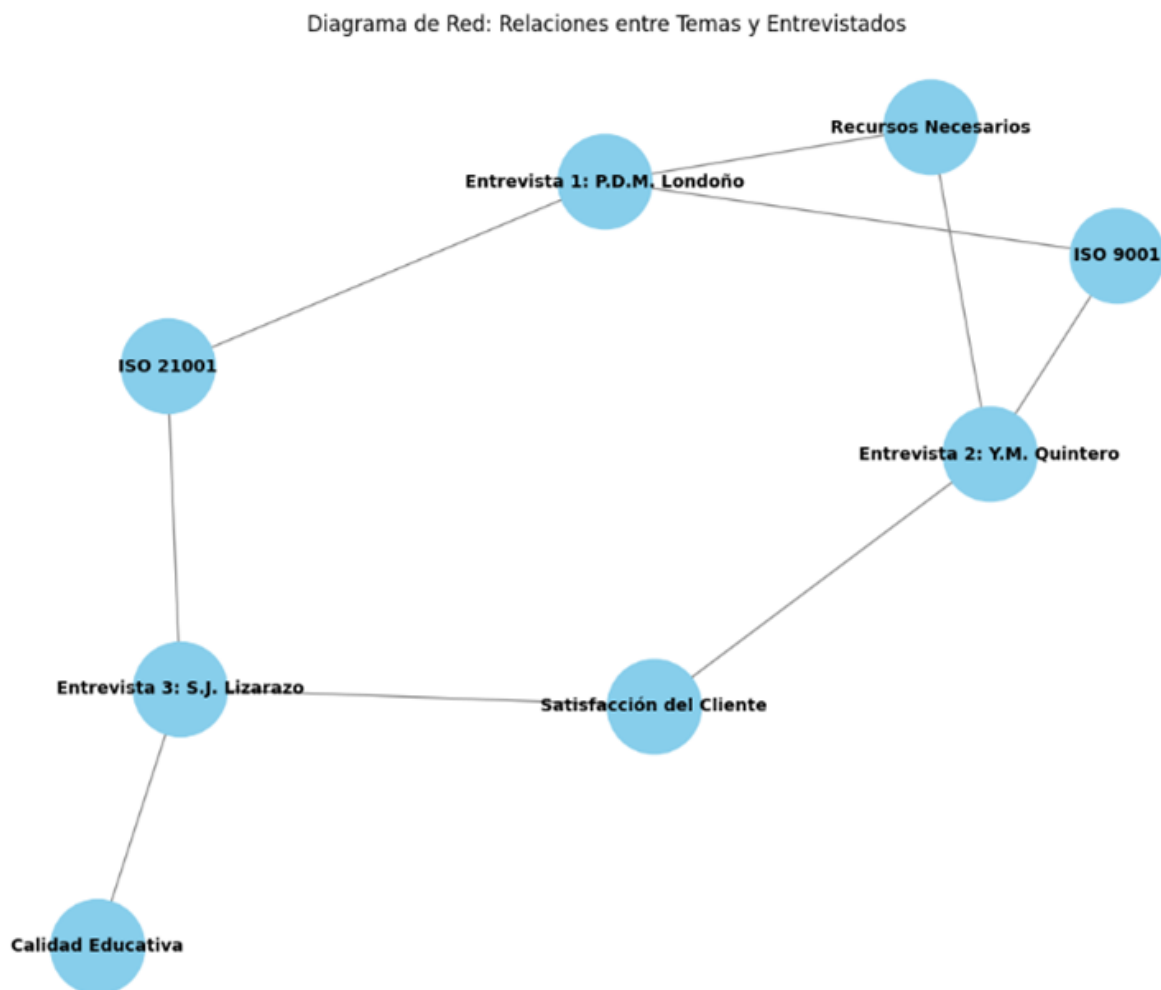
Diagrama de Red: Relaciones entre Temas y Entrevistados

Recursos Necesarios

Entrevista 1: P.D.M. Londoño

ISO 9001

ISO 21001

Entrevista 2: Y.M. Quintero

Entrevista 3: S.J. Lizarazo

Satisfacción del Cliente

Calidad Educativa